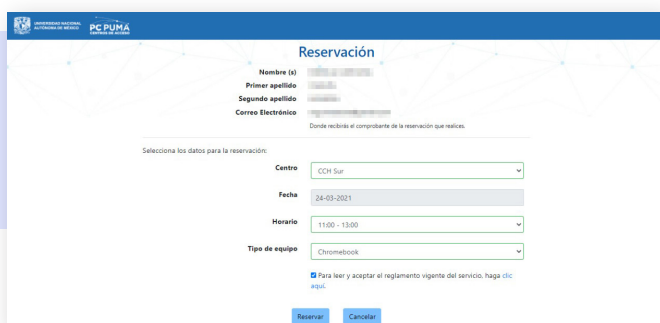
UNIVERSIDAD NACIONAL AUTÓNOMA DE MÉXICO PC PUMA CENTROS DE ACCESO

Reservación

Nombre (s) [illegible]
Primer apellido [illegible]
Segundo apellido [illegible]
Correo Electrónico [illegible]
Donde recibirás el comprobante de la reservación que realices.

Selecciona los datos para la reservación:

Centro CCH Sur

Fecha 24-03-2021

Horario 11:00 - 13:00

Tipo de equipo Chromebook

Para leer y aceptar el reglamento vigente del servicio, haga clic aquí.

Reservar Cancelar